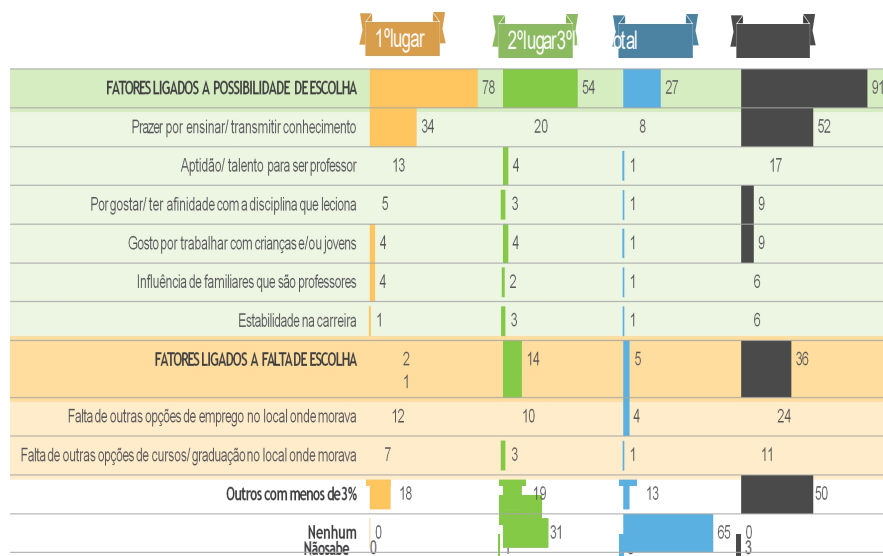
1ºlugar 2ºlugar3º otal

| | | | | |
|---|---|---|---|---|
| FATORES LIGADOS A POSSIBILIDADE DE ESCOLHA | 78 | 54 | 27 | 91 |
| Prazer por ensinar/ transmitir conhecimento | 34 | 20 | 8 | 52 |
| Aptidão/ talento para ser professor | 13 | 4 | 1 | 17 |
| Por gostar/ ter afinidade com a disciplina que leciona | 5 | 3 | 1 | 9 |
| Gosto por trabalhar com crianças e/ou jovens | 4 | 4 | 1 | 9 |
| Influência de familiares que são professores | 4 | 2 | 1 | 6 |
| Estabilidade na carreira | 1 | 3 | 1 | 6 |
| FATORES LIGADOS A FALTA DE ESCOLHA | 2 1 | 14 | 5 | 36 |
| Falta de outras opções de emprego no local onde morava | 12 | 10 | 4 | 24 |
| Falta de outras opções de cursos/ graduação no local onde morava | 7 | 3 | 1 | 11 |
| Outros com menos de3% | 18 | 19 | 13 | 50 |
| Nenhum | 0 | 31 | 65 | 0 |
| Nãosabe | 0 | 1 | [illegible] | 3 |